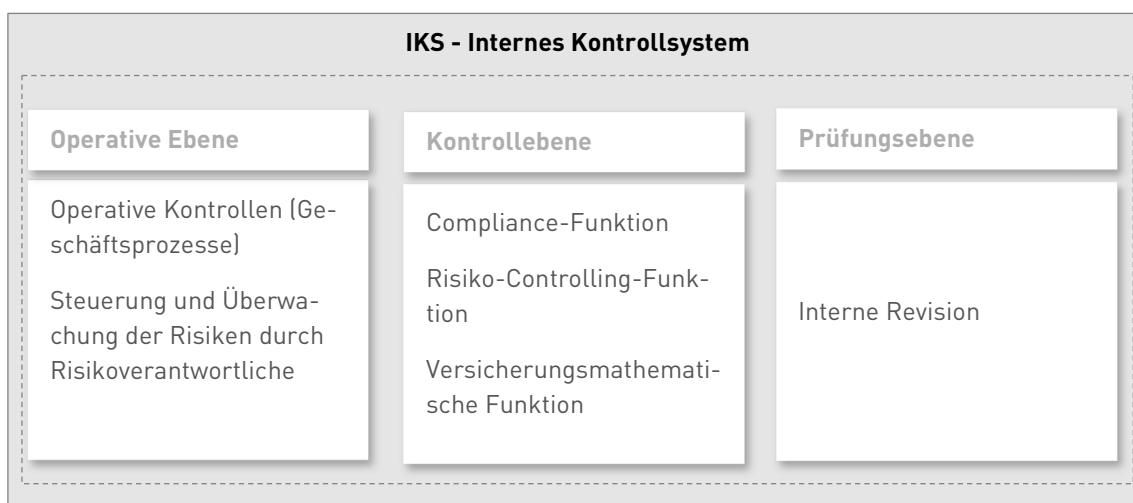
IKS - Internes Kontrollsystem

Operative Ebene

Operative Kontrollen (Geschäftsprozesse)

Steuerung und Überwachung der Risiken durch Risikoverantwortliche

Kontrollebene

Compliance-Funktion

Risiko-Controlling-Funktion

Versicherungsmathematische Funktion

Prüfungsebene

Interne Revision